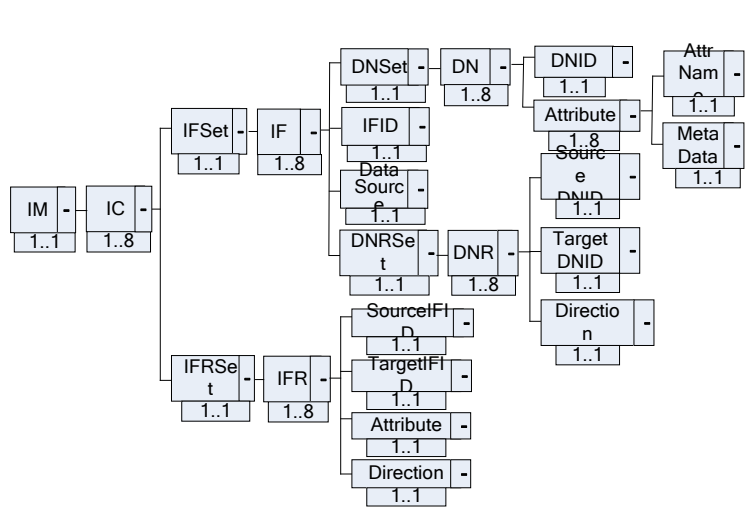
IM - 1..1
IC - 1..8
IFSet - 1..1
IF - 1..8
DNSet - 1..1
DN - 1..8
DNID - 1..1
Attribute - 1..8
AttrName - 1..1
MetaData - 1..1
IFID - 1..1
DataSource - 1..1
DNRSet - 1..1
DNR - 1..8
SourceDNID - 1..1
TargetDNID - 1..1
Direction - 1..1
IFRSet - 1..1
IFR - 1..8
SourceIFID - 1..1
TargetIFID - 1..1
Attribute - 1..1
Direction - 1..1